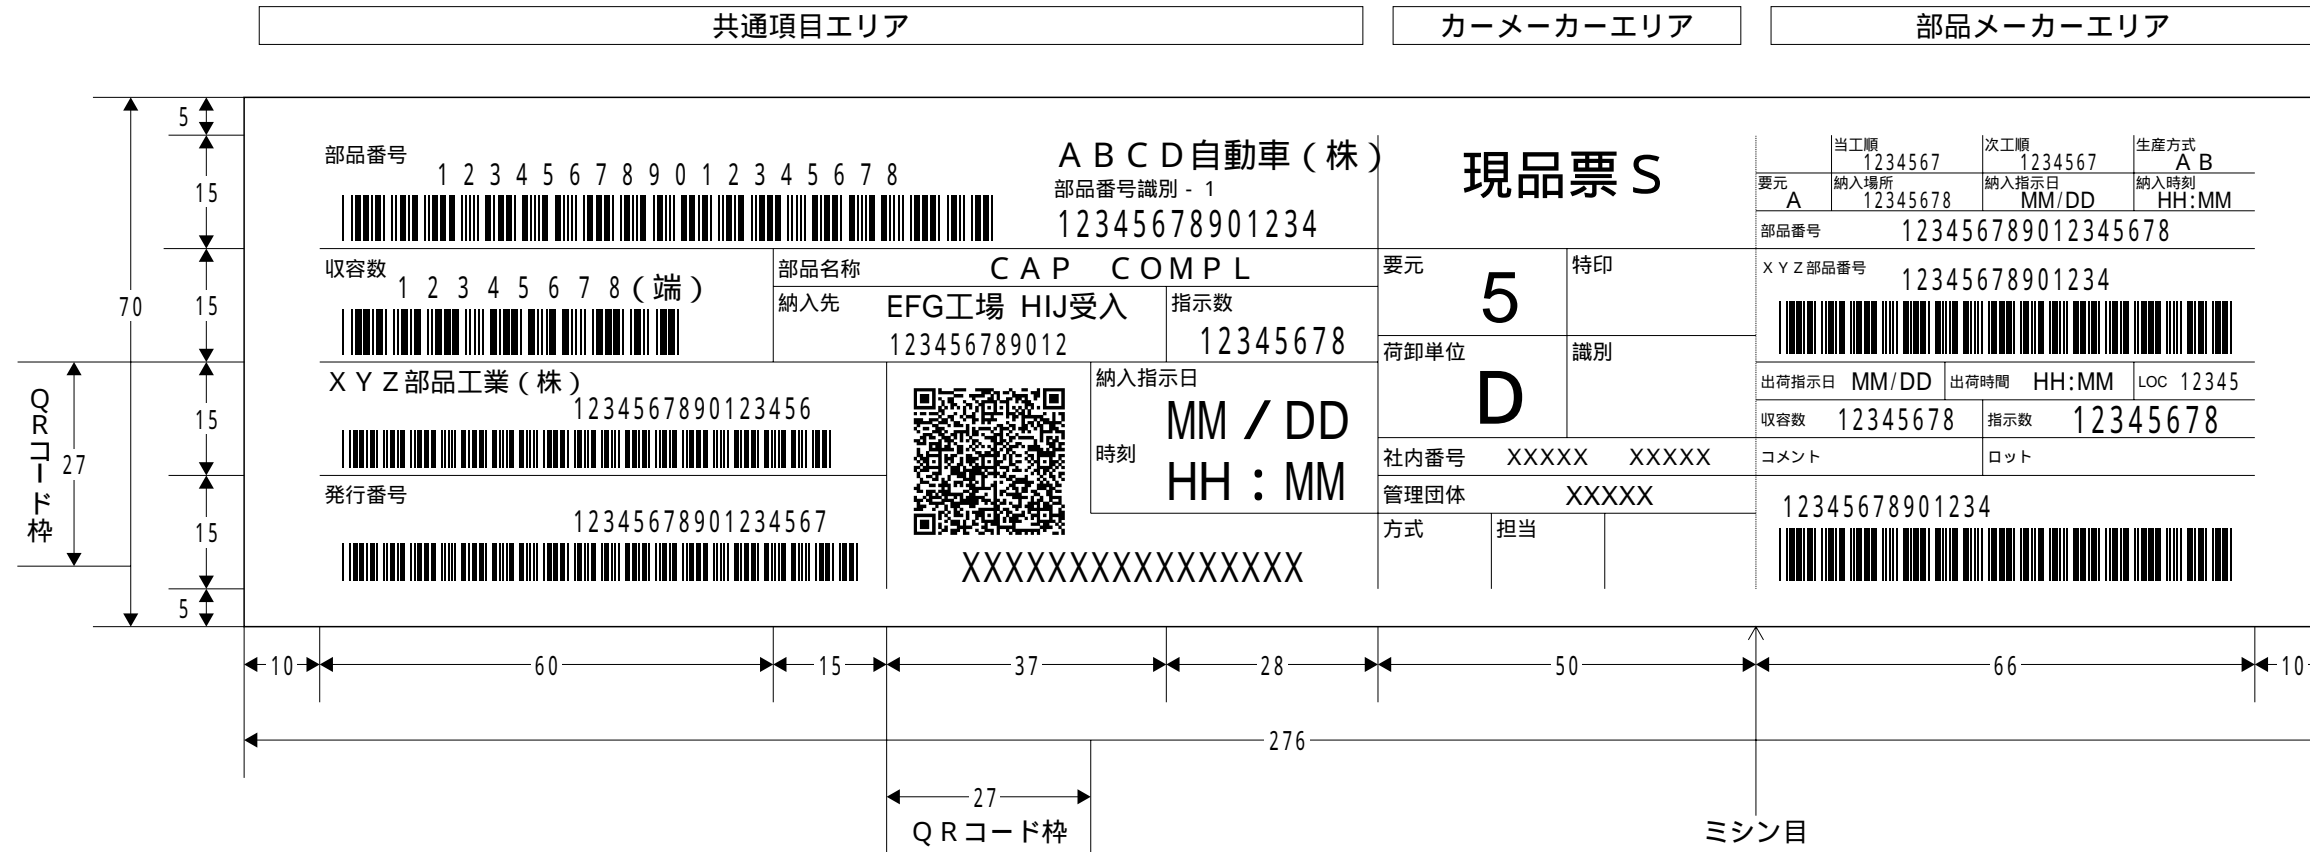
共通項目エリア

カーメーカーエリア

部品メーカーエリア

5
15
15
15
15
5
70
QRコード枠
27

部品番号
1 2 3 4 5 6 7 8 9 0 1 2 3 4 5 6 7 8

ＡＢＣＤ自動車（株）
部品番号識別 - 1
12345678901234

現品票Ｓ

収容数
1 2 3 4 5 6 7 8（端）

部品名称
ＣＡＰ ＣＯＭＰＬ

納入先
EFG工場 HIJ受入
123456789012

指示数
12345678

要元
5

特印

荷卸単位
D

識別

ＸＹＺ部品工業（株）
1234567890123456

納入指示日
MM / DD

時刻
HH : MM

社内番号 XXXXX XXXXX

管理団体 XXXXX

方式

担当

発行番号
12345678901234567

XXXXXXXXXXXXXXXX

当工順
1234567

次工順
1234567

生産方式
ＡＢ

要元
A

納入場所
12345678

納入指示日
MM/DD

納入時刻
HH:MM

部品番号
12345678901234567 8

ＸＹＺ部品番号
12345678901234

出荷指示日 MM/DD

出荷時間 HH:MM

LOC 12345

収容数 12345678

指示数 12345678

コメント

ロット

12345678901234

10
60
15
37
28
50
66
10
276
27
ＱＲコード枠
ミシン目